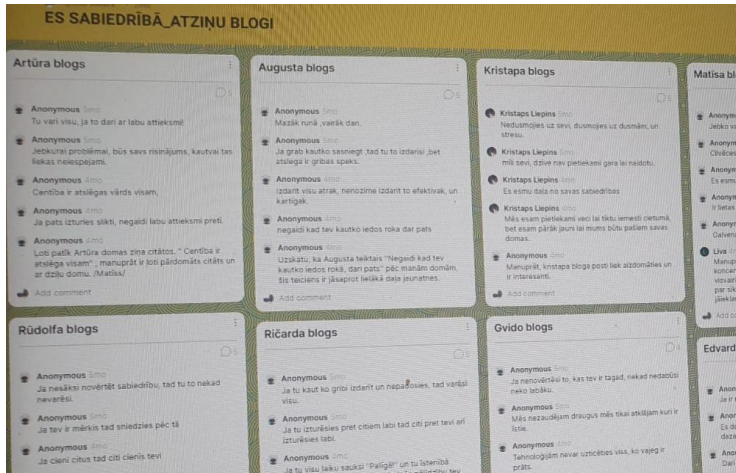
ES SABIEDRĪBĀ_ATZIŅU BLOGI

Artūra blogs

Anonymous 5mo
Tu vari visu, ja to dari ar labu attieksmi!

Anonymous 5mo
Jebkurai problēmai, būs savs risinājums, kautvai tas liekas neiespējami.

Anonymous 4mo
Centība ir atslēgas vārds visam.

Anonymous 4mo
Ja pats izturies slikti, negaidi labu attieksmi pretī.

Anonymous 4mo
Ļoti patīk Artūra domas zīna citātos. " Centība ir atslēga visam" , manuprāt ir ļoti pārdomāts citāts un ar dziļu domu. /Matīss/

Add comment

Augusta blogs

Anonymous 5mo
Mazāk runā ,vairāk dari.

Anonymous 5mo
Ja grib kautko sasniegt ,tad tu to izdarīsi ,bet atslēga ir gribas spēks.

Anonymous 4mo
Izdarīt visu atrak, nenozīmē izdarīt to efektīvak, un kartīgak.

Anonymous 4mo
negaidi kad tev kautko iedos roka dar pats

Anonymous 4mo
Uzskatu, ka Augusta teiktais "Negaidi kad tev kautko iedos rokā, dari pats" pēc manām domām, šis teiciens ir jāsaprot lielākā daļa jaunatnes.

Add comment

Kristapa blogs

Kristaps Liepins 5mo
Nedusmojies uz sevi, dusmojies uz dusmām, un stresu.

Kristaps Liepins 5mo
mīli sevi, dzīve nav pietiekami gara lai naidotu.

Kristaps Liepins 5mo
Es esmu daļa no savas sabiedrības

Kristaps Liepins 5mo
Mēs esam pietiekami veci lai tiktu iemesti ciešumā, bet esam pārāk jauni lai mums būtu pašiem savas domas.

Anonymous 4mo
Manuprāt, kristapa bloga posti liek aizdomāties un ir interesanti.

Add comment

Matīsa bl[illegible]

Jebko v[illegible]

Anonym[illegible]
Cilvēce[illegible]

Anonym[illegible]
Es esm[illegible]

Anonym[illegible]
Ir lietas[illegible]

Anonym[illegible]
Galven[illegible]

Līva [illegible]
Manup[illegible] koncer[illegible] visvair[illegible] par sik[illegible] jāiekl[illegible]

Add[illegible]

Rūdolfa blogs

Anonymous 5mo
Ja nesāksi novērtēt sabiedrību, tad tu to nekad nevarēsi.

Anonymous 5mo
Ja tev ir mērķis tad sniedzies pēc tā

Anonymous 4mo
Ja cieni citus tad citi cienīs tevi

Ričarda blogs

Anonymous 5mo
Ja tu kaut ko gribi izdarīt un nepadosies, tad varēsi visu.

Anonymous 5mo
Ja tu izturēsies pret citiem labi tad citi pret tevi arī izturēsies labi.

Anonymous 4mo
Ja tu visu laiku sauksi "Palīgā" un tu īstenībā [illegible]

Gvido blogs

Anonymous 5mo
Ja nenovērtēsi to, kas tev ir tagad, nekad nedabūsi neko labāku.

Anonymous 5mo
Mēs nezaudējam draugus mēs tikai atklājam kuri ir īstie.

Anonymous 4mo
Tehnoloģijām nevar uzticēties viss, ko vajag ir prāts.

Edvard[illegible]

Anonym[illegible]
Je ir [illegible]

Anonym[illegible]
Es d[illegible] dazā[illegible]

Anonym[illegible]
Dari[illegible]